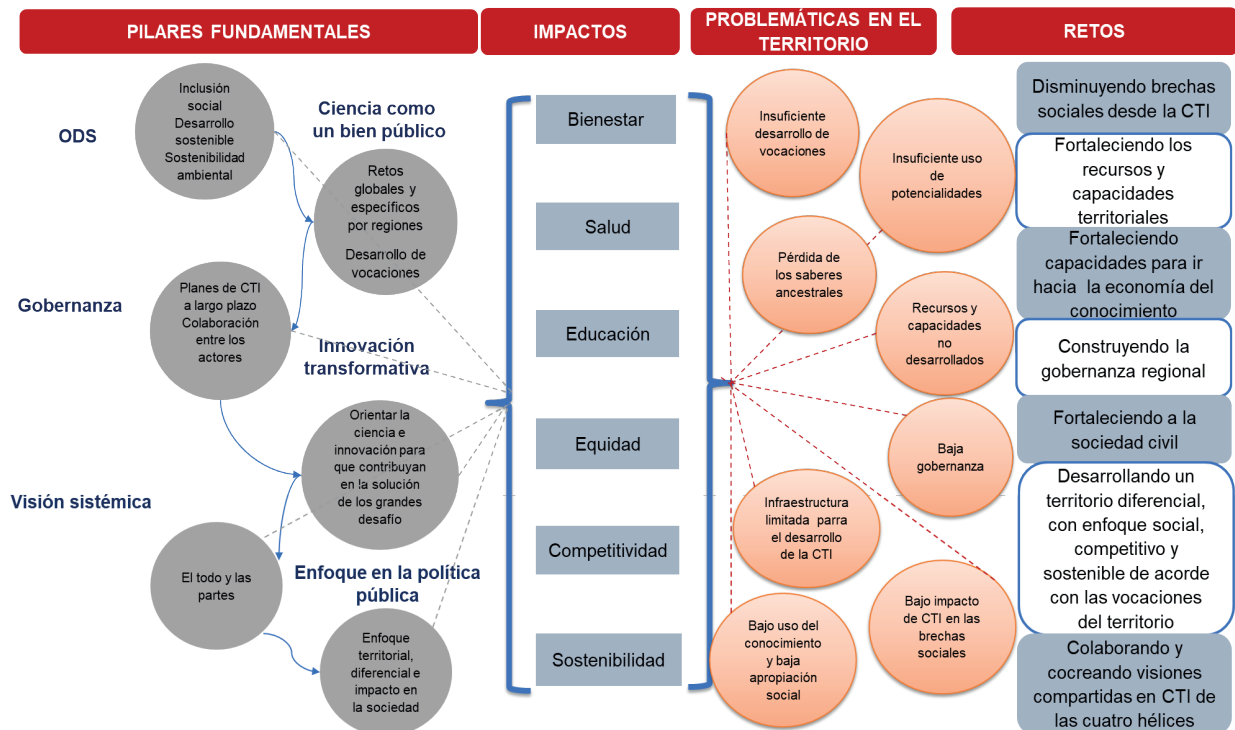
PILARES FUNDAMENTALES

IMPACTOS

PROBLEMÁTICAS EN EL TERRITORIO

RETOS

ODS

Inclusión social
Desarrollo sostenible
Sostenibilidad ambiental

Ciencia como un bien público

Retos globales y específicos por regiones
Desarrollo de vocaciones

Gobernanza

Planes de CTI a largo plazo
Colaboración entre los actores

Innovación transformativa

Visión sistémica

Orientar la ciencia e innovación para que contribuyan en la solución de los grandes desafío

El todo y las partes

Enfoque en la política pública

Enfoque territorial, diferencial e impacto en la sociedad

Bienestar

Salud

Educación

Equidad

Competitividad

Sostenibilidad

Insuficiente desarrollo de vocaciones

Insuficiente uso de potencialidades

Pérdida de los saberes ancestrales

Recursos y capacidades no desarrollados

Baja gobernanza

Infraestructura limitada para el desarrollo de la CTI

Bajo impacto de CTI en las brechas sociales

Bajo uso del conocimiento y baja apropiación social

Disminuyendo brechas sociales desde la CTI

Fortaleciendo los recursos y capacidades territoriales

Fortaleciendo capacidades para ir hacia la economía del conocimiento

Construyendo la gobernanza regional

Fortaleciendo a la sociedad civil

Desarrollando un territorio diferencial, con enfoque social, competitivo y sostenible de acorde con las vocaciones del territorio

Colaborando y cocreando visiones compartidas en CTI de las cuatro hélices